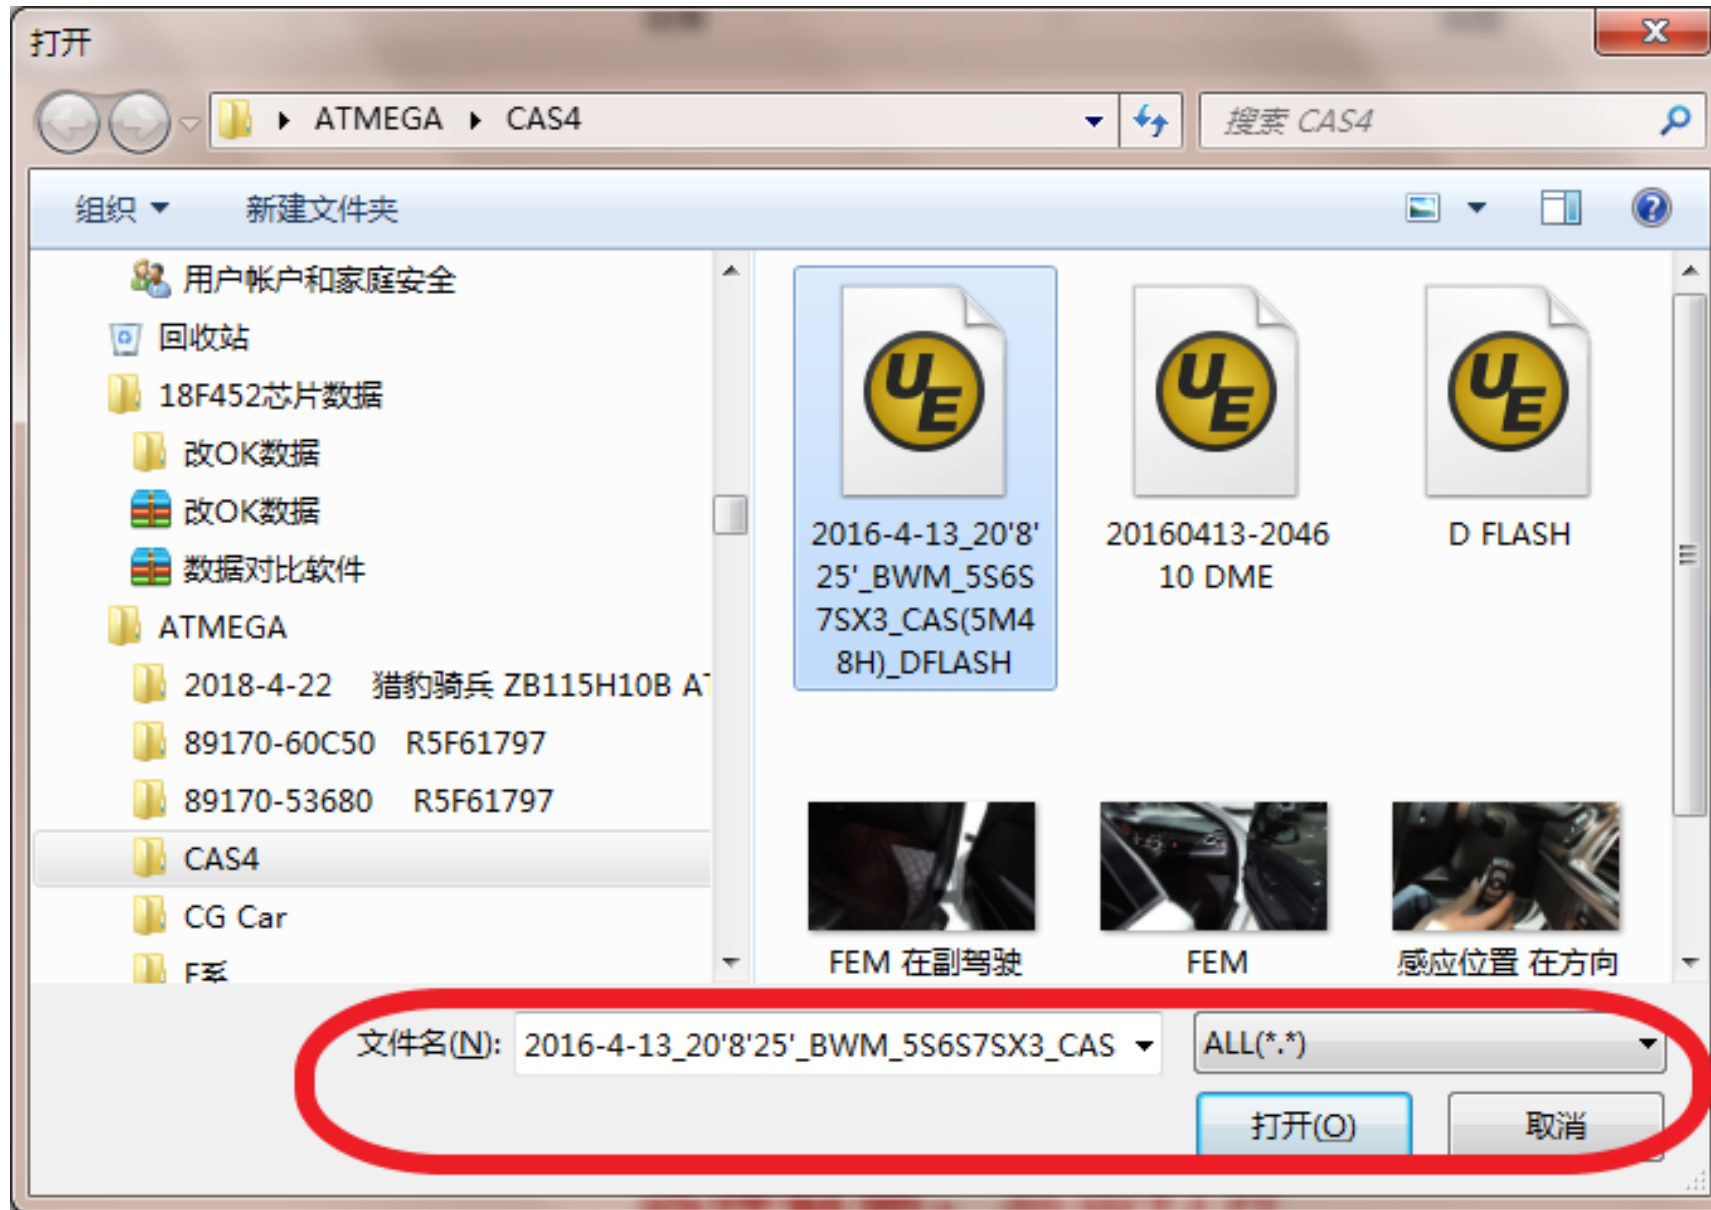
打开

ATMEGA ▸ CAS4

搜索 CAS4

组织 ▾ 新建文件夹

用户帐户和家庭安全
回收站
18F452芯片数据
改OK数据
改OK数据
数据对比软件
ATMEGA
2018-4-22 猎豹骑兵 ZB115H10B A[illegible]
89170-60C50 R5F61797
89170-53680 R5F61797
CAS4
CG Car
F系

2016-4-13_20'8'25'_BWM_5S6S7SX3_CAS(5M48H)_DFLASH
20160413-204610 DME
D FLASH
FEM 在副驾驶
FEM
感应位置 在方向

文件名(N): 2016-4-13_20'8'25'_BWM_5S6S7SX3_CAS
ALL(*.*)
打开(O)
取消